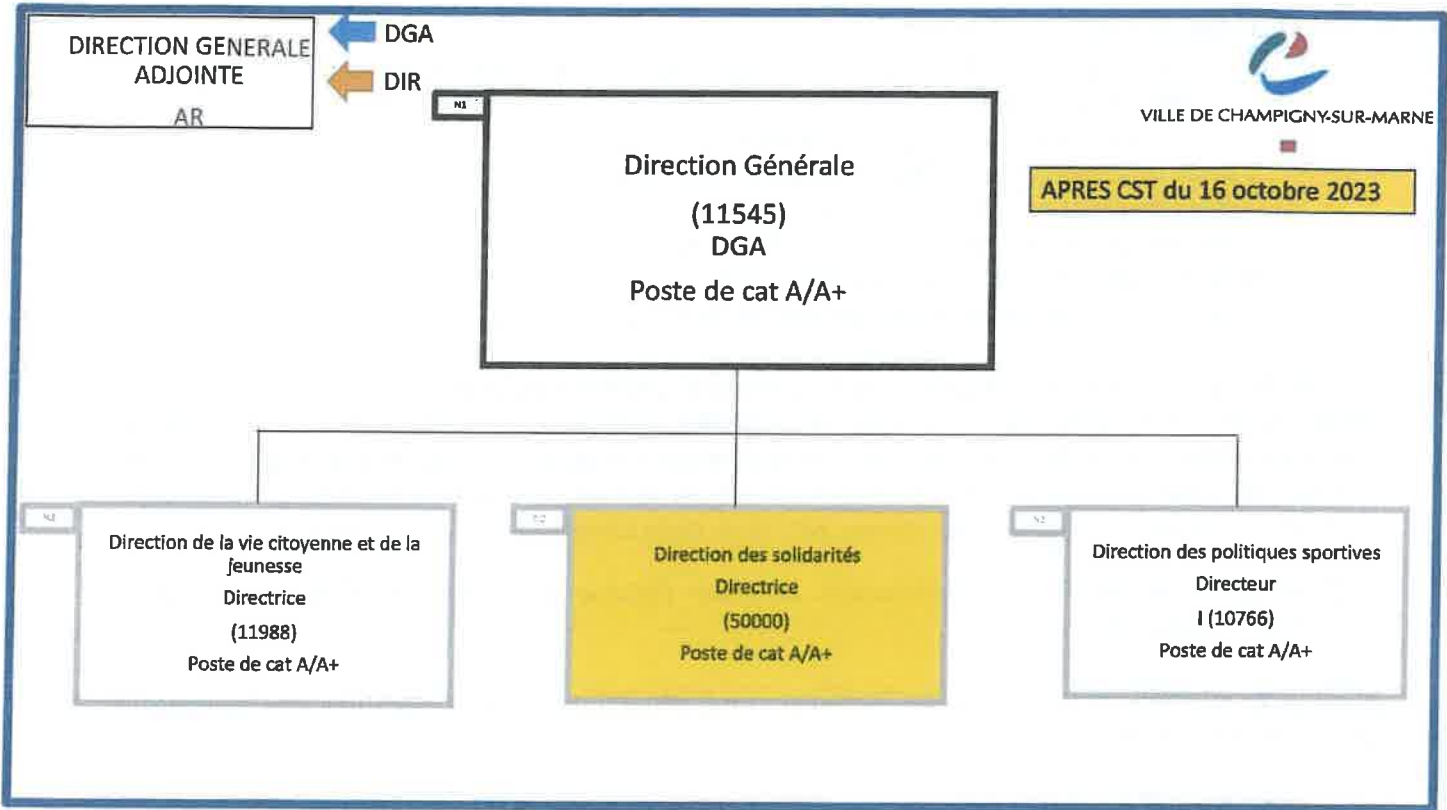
DIRECTION GENERALE ADJOINTE
AR

DGA

DIR

N1

Direction Générale

(11545)
DGA

Poste de cat A/A+

VILLE DE CHAMPIGNY-SUR-MARNE

APRES CST du 16 octobre 2023

N2

Direction de la vie citoyenne et de la jeunesse
Directrice
(11988)
Poste de cat A/A+

N2

Direction des solidarités
Directrice
(50000)
Poste de cat A/A+

N2

Direction des politiques sportives
Directeur
I (10766)
Poste de cat A/A+